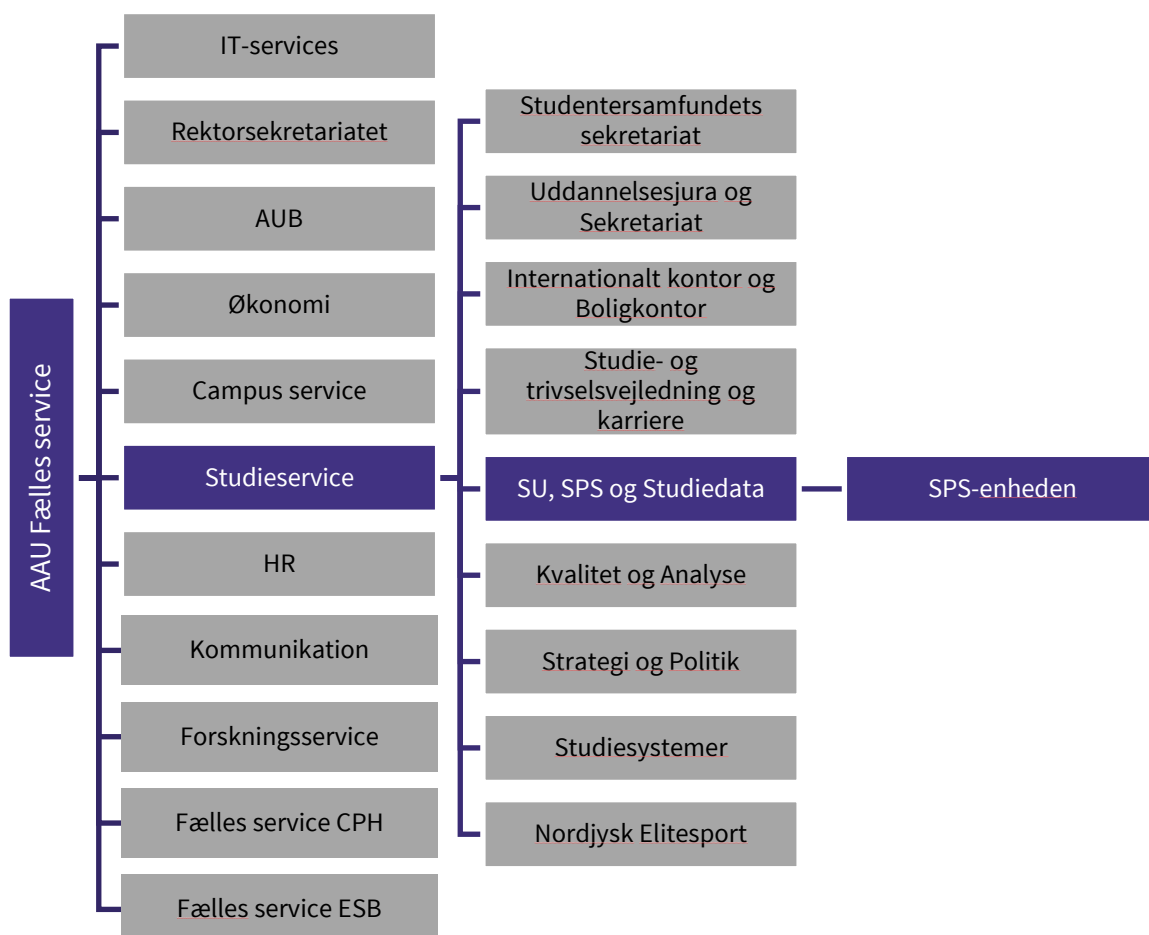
AAU Fælles service

IT-services

Rektorsekretariatet

AUB

Økonomi

Campus service

Studieservice

HR

Kommunikation

Forskningsservice

Fælles service CPH

Fælles service ESB

Studentersamfundets sekretariat

Uddannelsesjura og Sekretariat

Internationalt kontor og Boligkontor

Studie- og trivselsvejledning og karriere

SU, SPS og Studiedata

Kvalitet og Analyse

Strategi og Politik

Studiesystemer

Nordjysk Elitesport

SPS-enheden